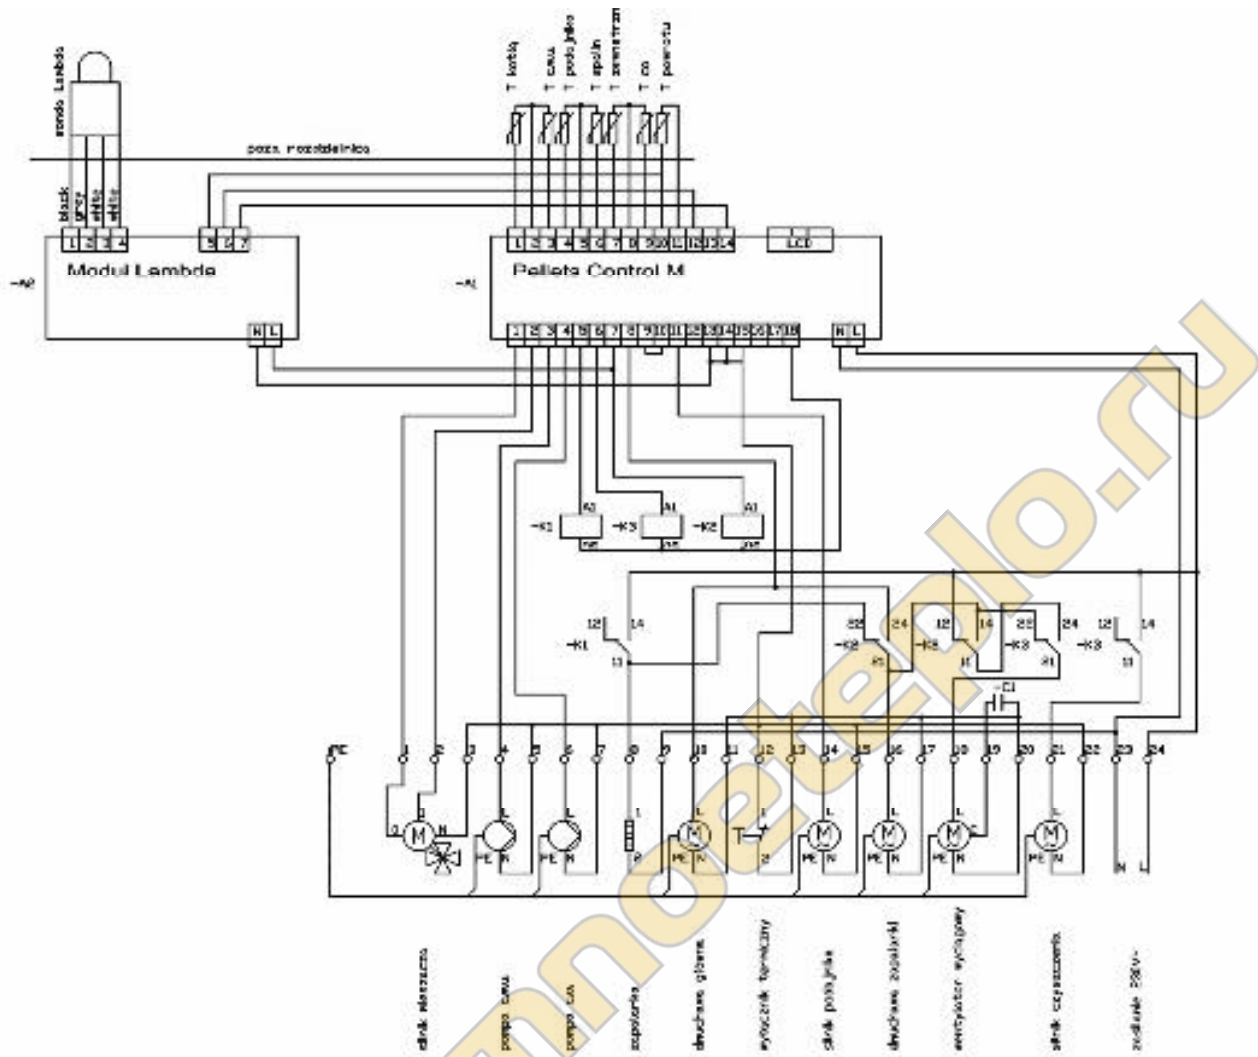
sonda Lambda

T kotła
T cwu
T podajnika
T spalin
T zewnętrzna
T co
T powrotu

poza rozdzielnica

black
grey
white
white

1 2 3 4
5 6 7

Moduł Lambda
-A2

N L

1 2 3 4 5 6 7 8 9 10 11 12 13 14
LCD

Pellets Control M
-A1

1 2 3 4 5 6 7 8 9 10 11 12 13 14 15 16 17 18
N L

A2 A1 A1
-K1 -K3 -K2
A1 A2 A2

12 14
-K1
11

22 24
-K2
21

12 14
-K3
11

22 24
-K3
21

12 14
-K3
11

-C1

PE 1 2 3 4 5 6 7 8 9 10 11 12 13 14 15 16 17 18 19 20 21 22 23 24

M
M
M
M
M
M

PE N
PE N
PE N
PE N
PE N
PE N
PE N

N L

silnik mieszacza
pompa cwu
pompa c.o.
zapalarka
dmuchawa główna
wyłącznik termiczny
silnik podajnika
dmuchawa zapalarki
wentylator wyciągowy
silnik czyszczenia
zasilanie 230V~

mnoteplo.ru